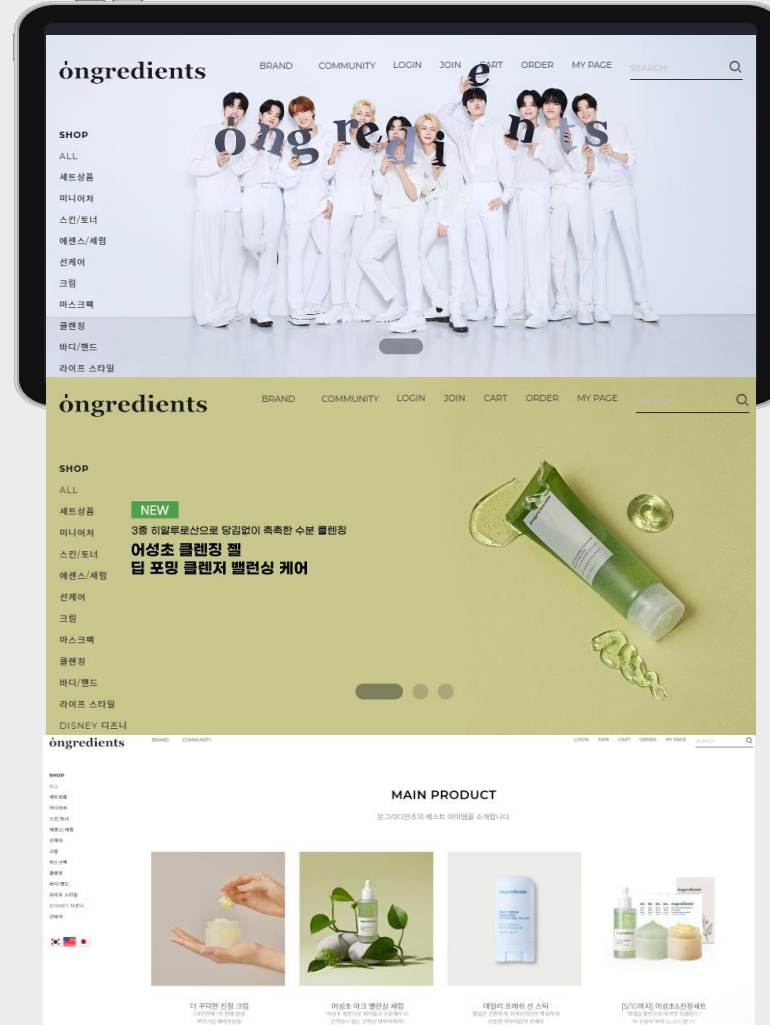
ongredients

BRAND COMMUNITY LOGIN JOIN CART ORDER MY PAGE SEARCH

ongredients

SHOP
ALL
세트상품
미니어처
스킨/토너
에센스/세럼
선케어
크림
마스크팩
클렌징
바디/핸드
라이프 스타일

ongredients

BRAND COMMUNITY LOGIN JOIN CART ORDER MY PAGE SEARCH

SHOP
ALL
세트상품
미니어처
스킨/토너
에센스/세럼
선케어
크림
마스크팩
클렌징
바디/핸드
라이프 스타일
DISNEY 디즈니

NEW
3종 히알루로산으로 당김없이 촉촉한 수분 클렌징
어성초 클렌징 젤
딥 포밍 클렌저 밸런싱 케어

ongredients

BRAND COMMUNITY LOGIN JOIN CART ORDER MY PAGE SEARCH

SHOP
ALL
세트상품
미니어처
스킨/토너
에센스/세럼
선케어
크림
마스크팩
클렌징
바디/핸드
라이프 스타일
DISNEY 디즈니
굿바이

MAIN PRODUCT
온그리디언츠의 베스트 아이템을 소개합니다.

더 꾸덕한 진정 크림
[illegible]

어성초 아크 밸런싱 세럼
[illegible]

데일리 프레쉬 선 스틱
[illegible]

[5/10까지] 어성초소진정세트
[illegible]